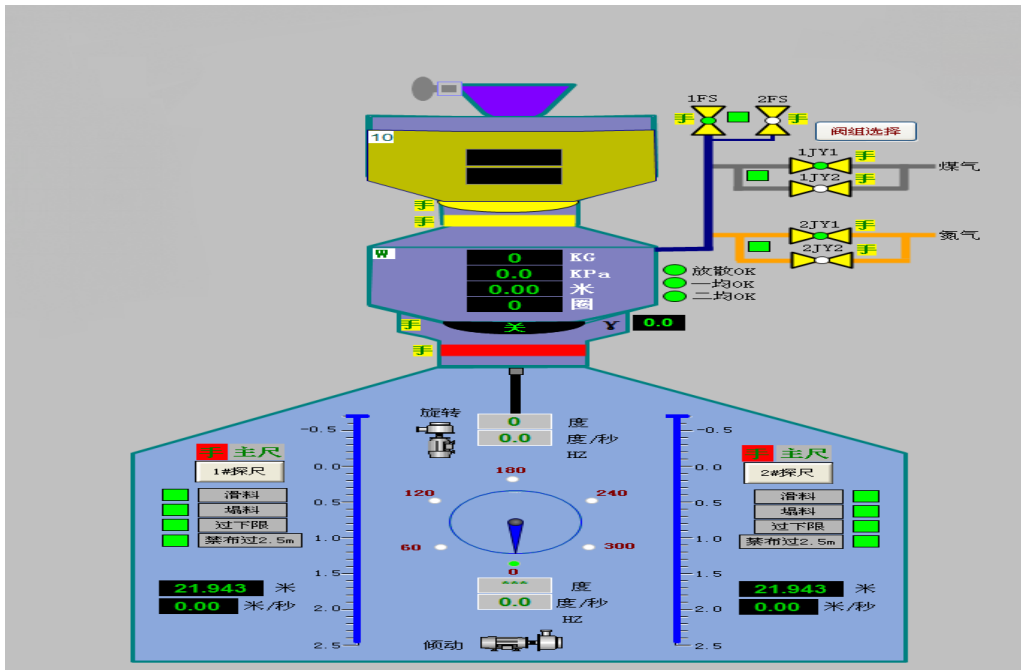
10
手
手
W
0 KG
0.0 KPa
0.00 米
0 圈
手
关
Y
0.0
手
1FS
2FS
手
手
阀组选择
1JY1
手
1JY2
手
煤气
2JY1
手
2JY2
手
氮气
放散OK
一均OK
二均OK
旋转
0 度
0.0 度/秒
HZ
-0.5
0.0
0.5
1.0
1.5
2.0
2.5
手 主尺
1#探尺
滑料
塌料
过下限
禁布过2.5m
21.943 米
0.00 米/秒
180
120
240
60
300
0
*** 度
0.0 度/秒
HZ
倾动
-0.5
0.0
0.5
1.0
1.5
2.0
2.5
手 主尺
2#探尺
滑料
塌料
过下限
禁布过2.5m
21.943 米
0.00 米/秒